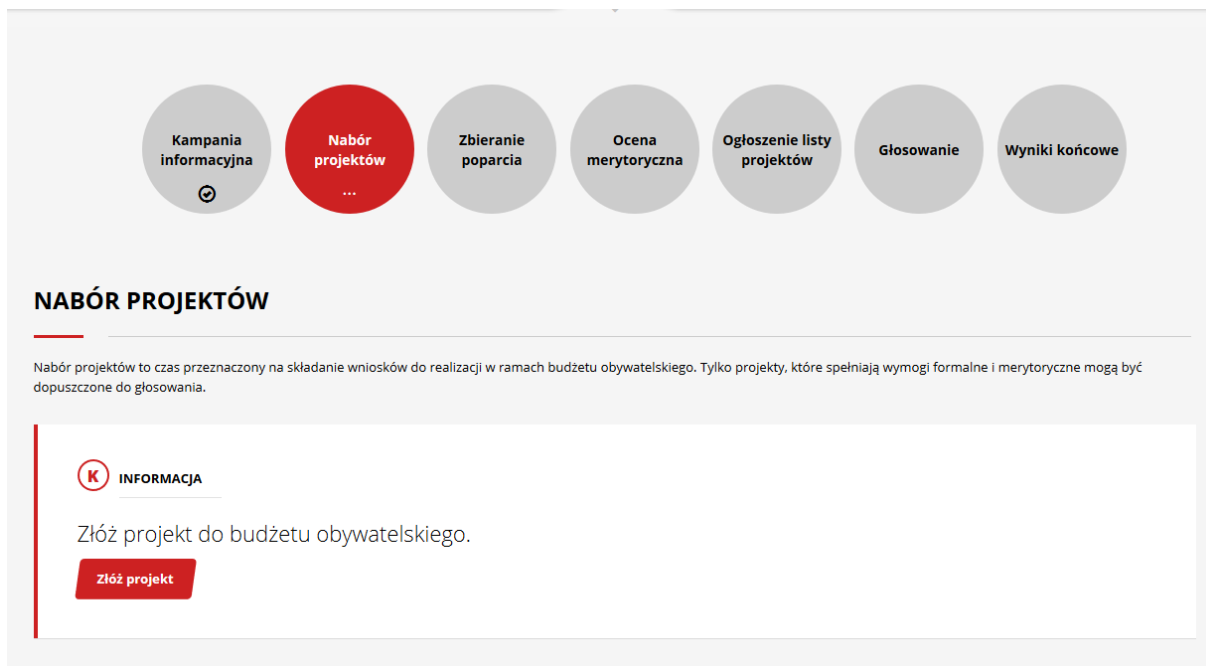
Kampania informacyjna

Nabór projektów
...

Zbieranie poparcia

Ocena merytoryczna

Ogłoszenie listy projektów

Głosowanie

Wyniki końcowe

NABÓR PROJEKTÓW

Nabór projektów to czas przeznaczony na składanie wniosków do realizacji w ramach budżetu obywatelskiego. Tylko projekty, które spełniają wymogi formalne i merytoryczne mogą być dopuszczone do głosowania.

K INFORMACJA

Złóż projekt do budżetu obywatelskiego.

Złóż projekt